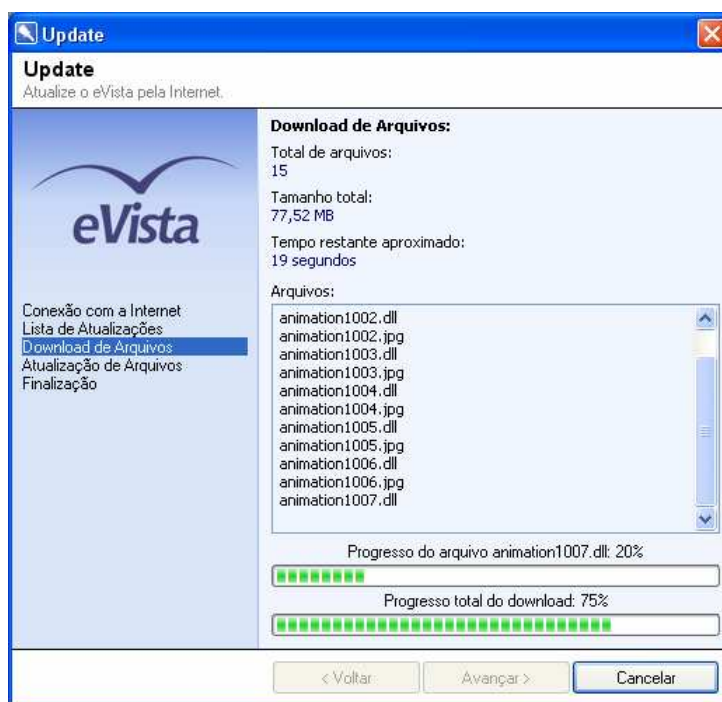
Update

Update
Atualize o eVista pela Internet.

eVista

Conexão com a Internet
Lista de Atualizações
Download de Arquivos
Atualização de Arquivos
Finalização

Download de Arquivos:
Total de arquivos:
15
Tamanho total:
77,52 MB
Tempo restante aproximado:
19 segundos
Arquivos:
animation1002.dll
animation1002.jpg
animation1003.dll
animation1003.jpg
animation1004.dll
animation1004.jpg
animation1005.dll
animation1005.jpg
animation1006.dll
animation1006.jpg
animation1007.dll

Progresso do arquivo animation1007.dll: 20%

Progresso total do download: 75%

< Voltar
Avançar >
Cancelar